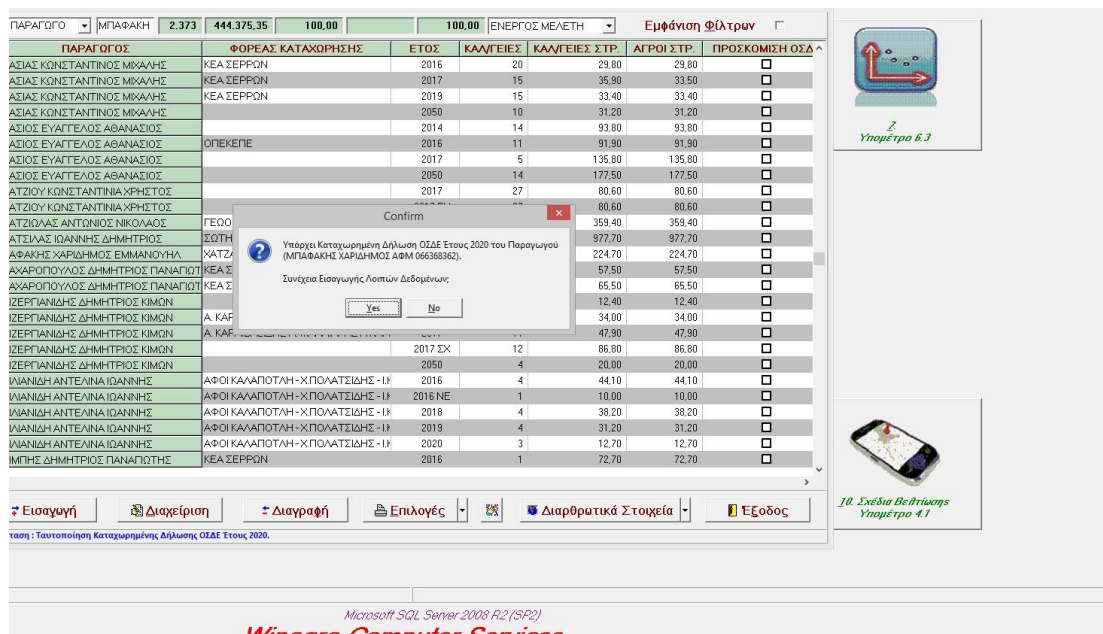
ΠΑΡΑΓΩΓΟ | ΜΠΑΦΑΚΗ | 2.373 | 444.375,35 | 100,00 | 100,00 | ΕΝΕΡΓΟΣ ΜΕΛΕΤΗ | Εμφάνιση Φίλτρων

| ΠΑΡΑΓΩΓΟΣ | ΦΟΡΕΑΣ ΚΑΤΑΧΩΡΗΣΗΣ | ΕΤΟΣ | ΚΑΛ/ΓΕΙΕΣ | ΚΑΛ/ΓΕΙΕΣ ΣΤΡ. | ΑΓΡΟΙ ΣΤΡ. | ΠΡΟΣΚΟΜΙΣΗ ΟΣΔ |
|---|---|---|---|---|---|---|
| ΑΣΙΑΣ ΚΩΝΣΤΑΝΤΙΝΟΣ ΜΙΧΑΛΗΣ | ΚΕΑ ΣΕΡΡΩΝ | 2016 | 20 | 29,80 | 29,80 | |
| ΑΣΙΑΣ ΚΩΝΣΤΑΝΤΙΝΟΣ ΜΙΧΑΛΗΣ | ΚΕΑ ΣΕΡΡΩΝ | 2017 | 15 | 35,90 | 33,50 | |
| ΑΣΙΑΣ ΚΩΝΣΤΑΝΤΙΝΟΣ ΜΙΧΑΛΗΣ | ΚΕΑ ΣΕΡΡΩΝ | 2019 | 15 | 33,40 | 33,40 | |
| ΑΣΙΑΣ ΚΩΝΣΤΑΝΤΙΝΟΣ ΜΙΧΑΛΗΣ | | 2050 | 10 | 31,20 | 31,20 | |
| ΑΣΙΟΣ ΕΥΑΓΓΕΛΟΣ ΑΘΑΝΑΣΙΟΣ | | 2014 | 14 | 93,80 | 93,80 | |
| ΑΣΙΟΣ ΕΥΑΓΓΕΛΟΣ ΑΘΑΝΑΣΙΟΣ | ΟΠΕΚΕΠΕ | 2016 | 11 | 91,90 | 91,90 | |
| ΑΣΙΟΣ ΕΥΑΓΓΕΛΟΣ ΑΘΑΝΑΣΙΟΣ | | 2017 | 5 | 135,80 | 135,80 | |
| ΑΣΙΟΣ ΕΥΑΓΓΕΛΟΣ ΑΘΑΝΑΣΙΟΣ | | 2050 | 14 | 177,50 | 177,50 | |
| ΑΤΖΙΟΥ ΚΩΝΣΤΑΝΤΙΝΙΑ ΧΡΗΣΤΟΣ | | 2017 | 27 | 80,60 | 80,60 | |
| ΑΤΖΙΟΥ ΚΩΝΣΤΑΝΤΙΝΙΑ ΧΡΗΣΤΟΣ | | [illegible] | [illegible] | 80,60 | 80,60 | |
| ΑΤΖΙΩΛΑΣ ΑΝΤΩΝΙΟΣ ΝΙΚΟΛΑΟΣ | ΓΕΩΟ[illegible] | | | 359,40 | 359,40 | |
| ΑΤΣΙΛΑΣ ΙΩΑΝΝΗΣ ΔΗΜΗΤΡΙΟΣ | ΣΩΤΗ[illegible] | | | 977,70 | 977,70 | |
| ΑΦΑΚΗΣ ΧΑΡΙΔΗΜΟΣ ΕΜΜΑΝΟΥΗΛ | ΧΑΤΖ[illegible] | | | 224,70 | 224,70 | |
| ΑΧΑΡΟΠΟΥΛΟΣ ΔΗΜΗΤΡΙΟΣ ΠΑΝΑΓΙΩΤ | ΚΕΑ Σ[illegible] | | | 57,50 | 57,50 | |
| ΑΧΑΡΟΠΟΥΛΟΣ ΔΗΜΗΤΡΙΟΣ ΠΑΝΑΓΙΩΤ | ΚΕΑ Σ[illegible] | | | 65,50 | 65,50 | |
| ΙΖΕΡΓΙΑΝΙΔΗΣ ΔΗΜΗΤΡΙΟΣ ΚΙΜΩΝ | | | | 12,40 | 12,40 | |
| ΙΖΕΡΓΙΑΝΙΔΗΣ ΔΗΜΗΤΡΙΟΣ ΚΙΜΩΝ | Α. ΚΑΡ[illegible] | | | 34,00 | 34,00 | |
| ΙΖΕΡΓΙΑΝΙΔΗΣ ΔΗΜΗΤΡΙΟΣ ΚΙΜΩΝ | Α. ΚΑΡ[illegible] | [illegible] | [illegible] | 47,90 | 47,90 | |
| ΙΖΕΡΓΙΑΝΙΔΗΣ ΔΗΜΗΤΡΙΟΣ ΚΙΜΩΝ | | 2017 ΣΧ | 12 | 86,80 | 86,80 | |
| ΙΖΕΡΓΙΑΝΙΔΗΣ ΔΗΜΗΤΡΙΟΣ ΚΙΜΩΝ | | 2050 | 4 | 20,00 | 20,00 | |
| ΙΙΑΝΙΔΗ ΑΝΤΕΛΙΝΑ ΙΩΑΝΝΗΣ | ΑΦΟΙ ΚΑΛΑΠΟΤΛΗ - Χ.ΠΟΛΑΤΣΙΔΗΣ - Ι.Ι | 2016 | 4 | 44,10 | 44,10 | |
| ΙΙΑΝΙΔΗ ΑΝΤΕΛΙΝΑ ΙΩΑΝΝΗΣ | ΑΦΟΙ ΚΑΛΑΠΟΤΛΗ - Χ.ΠΟΛΑΤΣΙΔΗΣ - Ι.Ι | 2016 ΝΕ | 1 | 10,00 | 10,00 | |
| ΙΙΑΝΙΔΗ ΑΝΤΕΛΙΝΑ ΙΩΑΝΝΗΣ | ΑΦΟΙ ΚΑΛΑΠΟΤΛΗ - Χ.ΠΟΛΑΤΣΙΔΗΣ - Ι.Ι | 2018 | 4 | 38,20 | 38,20 | |
| ΙΙΑΝΙΔΗ ΑΝΤΕΛΙΝΑ ΙΩΑΝΝΗΣ | ΑΦΟΙ ΚΑΛΑΠΟΤΛΗ - Χ.ΠΟΛΑΤΣΙΔΗΣ - Ι.Ι | 2019 | 4 | 31,20 | 31,20 | |
| ΙΙΑΝΙΔΗ ΑΝΤΕΛΙΝΑ ΙΩΑΝΝΗΣ | ΑΦΟΙ ΚΑΛΑΠΟΤΛΗ - Χ.ΠΟΛΑΤΣΙΔΗΣ - Ι.Ι | 2020 | 3 | 12,70 | 12,70 | |
| ΙΜΠΗΣ ΔΗΜΗΤΡΙΟΣ ΠΑΝΑΓΙΩΤΗΣ | ΚΕΑ ΣΕΡΡΩΝ | 2016 | 1 | 72,70 | 72,70 | |

Confirm

Υπάρχει Καταχωρημένη Δήλωση ΟΣΔΕ Έτους 2020 του Παραγωγού (ΜΠΑΦΑΚΗΣ ΧΑΡΙΔΗΜΟΣ ΑΦΜ 066368362).

Συνέχεια Εισαγωγής Λοιπών Δεδομένων;

Yes No

7. Υπομέτρο 6.3

10. Σχέδια Βελτίωσης Υπομέτρο 4.1

Εισαγωγή | Διαχείριση | Διαγραφή | Επιλογές | Διαρθρωτικά Στοιχεία | Έξοδος

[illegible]ταση : Ταυτοποίηση Καταχωρημένης Δήλωσης ΟΣΔΕ Έτους 2020.

Microsoft SQL Server 2008 R2 (SP2)

Wingaro Computer Services